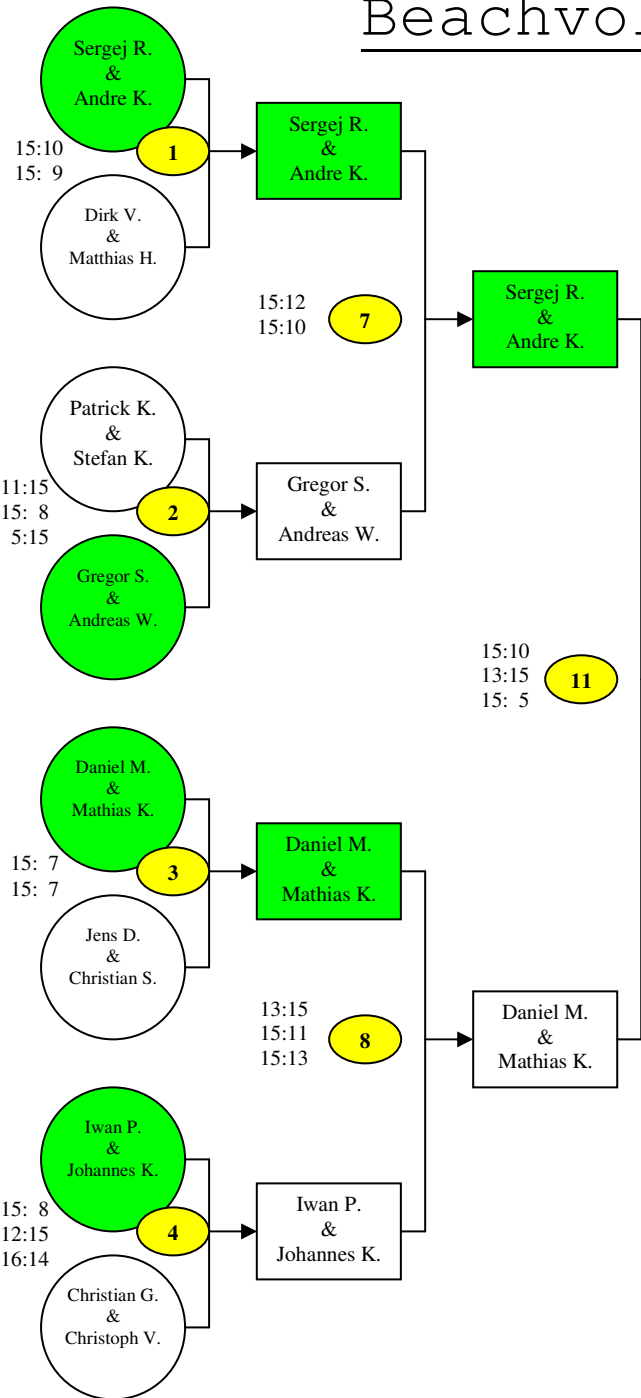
Beachvo

Sergej R.
&
Andre K.

15:10
15: 9

1

Dirk V.
&
Matthias H.

Sergej R.
&
Andre K.

15:12
15:10

7

Sergej R.
&
Andre K.

Patrick K.
&
Stefan K.

11:15
15: 8
5:15

2

Gregor S.
&
Andreas W.

Gregor S.
&
Andreas W.

15:10
13:15
15: 5

11

Daniel M.
&
Mathias K.

15: 7
15: 7

3

Jens D.
&
Christian S.

Daniel M.
&
Mathias K.

13:15
15:11
15:13

8

Daniel M.
&
Mathias K.

Iwan P.
&
Johannes K.

15: 8
12:15
16:14

4

Christian G.
&
Christoph V.

Iwan P.
&
Johannes K.